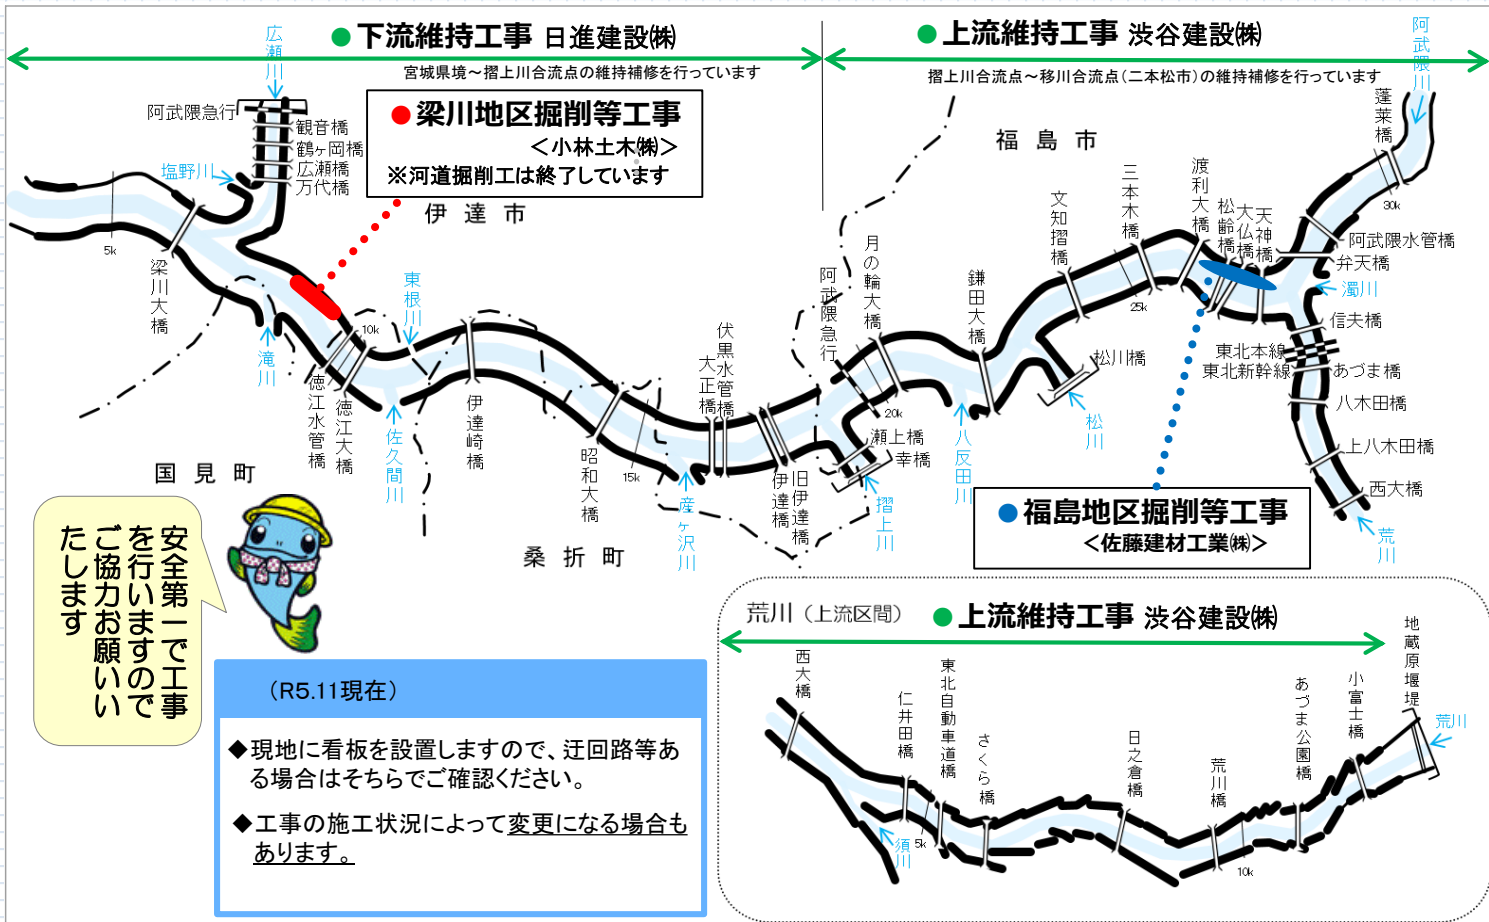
●下流維持工事 日進建設㈱
宮城県境～摺上川合流点の維持補修を行っています

●上流維持工事 渋谷建設㈱
摺上川合流点～移川合流点（二本松市）の維持補修を行っています

●梁川地区掘削等工事
＜小林土木㈱＞
※河道掘削工は終了しています

●福島地区掘削等工事
＜佐藤建材工業㈱＞

広瀬川
阿武隈急行
観音橋
鶴ヶ岡橋
広瀬橋
万代橋
塩野川
5k
梁川大橋
伊達市
東根川
10k
滝川
徳江水管橋
徳江大橋
佐久間川
伊達崎橋
国見町
昭和大橋
15k
産ヶ沢川
桑折町
伏黒大水正管橋橋
伊達橋
旧伊達橋
阿武隈急行
月の輪大橋
20k
瀬上橋
幸橋
摺上川
鎌田大橋
八反田川
福島市
文知摺橋
三本木橋
25k
松川橋
松川
渡利大橋
松齢橋
大仏橋
天神橋
東北本線
東北新幹線
阿武隈川
蓬莱橋
30k
阿武隈水管橋
弁天橋
濁川
信夫橋
あづま橋
八木田橋
上八木田橋
西大橋
荒川

荒川（上流区間）●上流維持工事 渋谷建設㈱
西大橋
仁井田橋
東北自動車道橋
さくら橋
日之倉橋
荒川橋
あづま公園橋
小富士橋
地蔵原堰堤
荒川
須川
5k
10k

安全第一で工事を行いますのでご協力お願いいたします

（R5.11現在）
◆現地に看板を設置しますので、迂回路等がある場合はそちらでご確認ください。
◆工事の施工状況によって変更になる場合もあります。